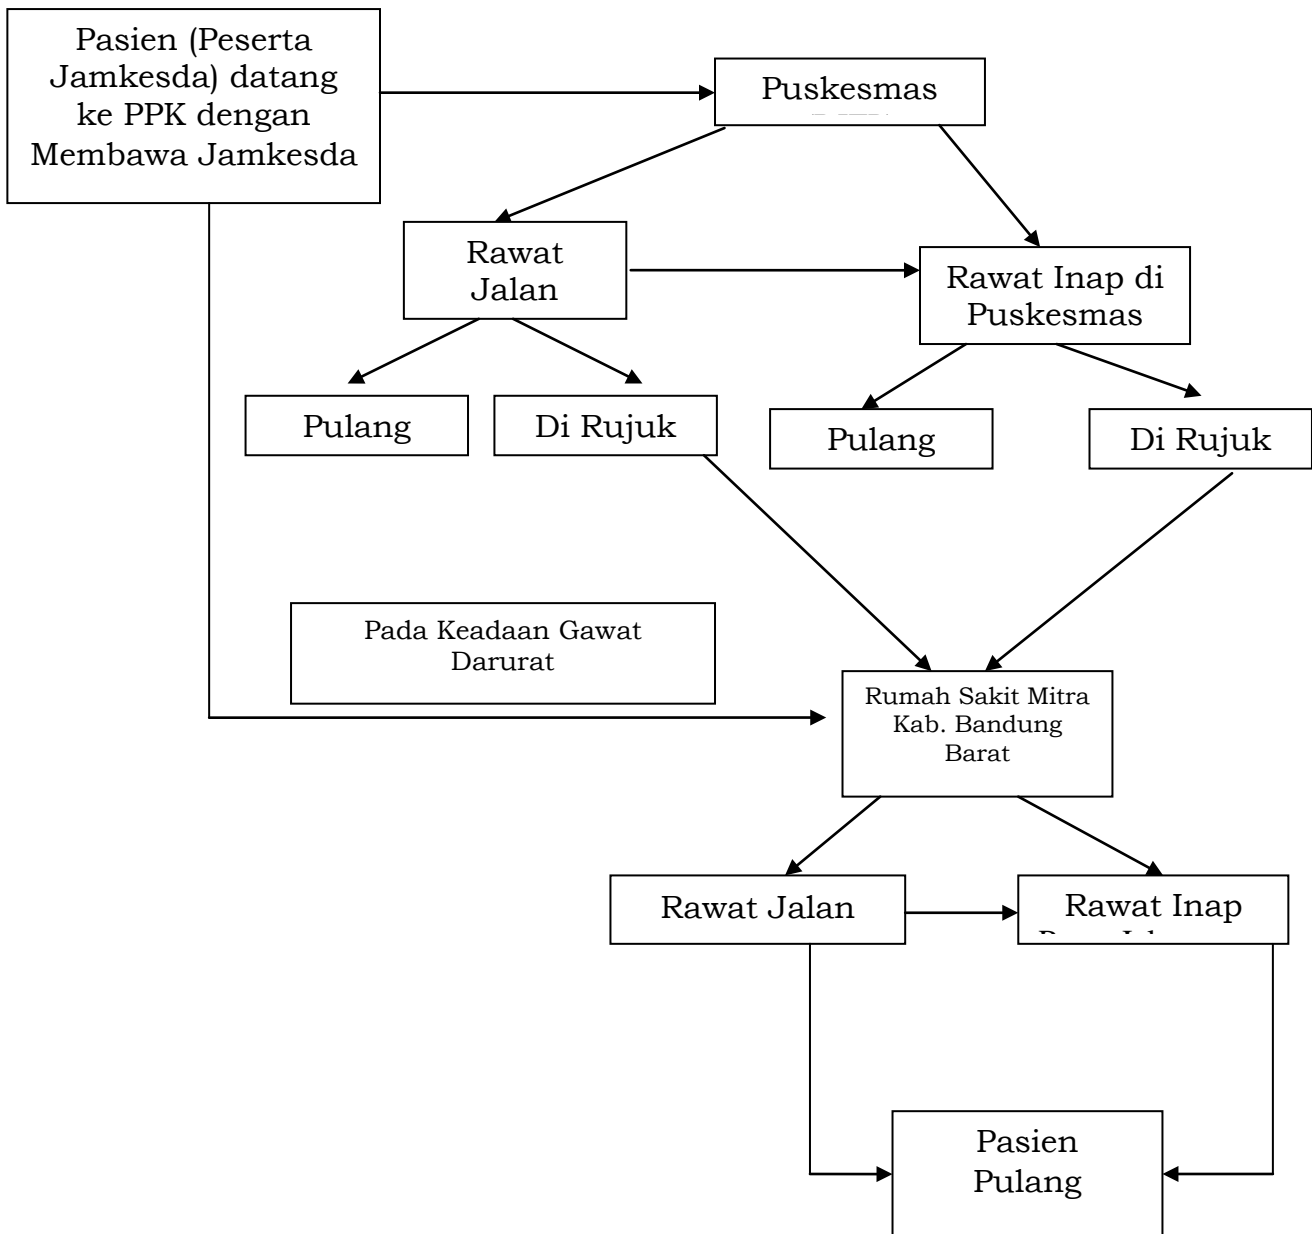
Pasien (Peserta Jamkesda) datang ke PPK dengan Membawa Jamkesda

Puskesmas

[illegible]

Rawat Jalan

Rawat Inap di Puskesmas

Pulang

Di Rujuk

Pulang

Di Rujuk

Pada Keadaan Gawat Darurat

Rumah Sakit Mitra Kab. Bandung Barat

Rawat Jalan

Rawat Inap

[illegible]

Pasien Pulang